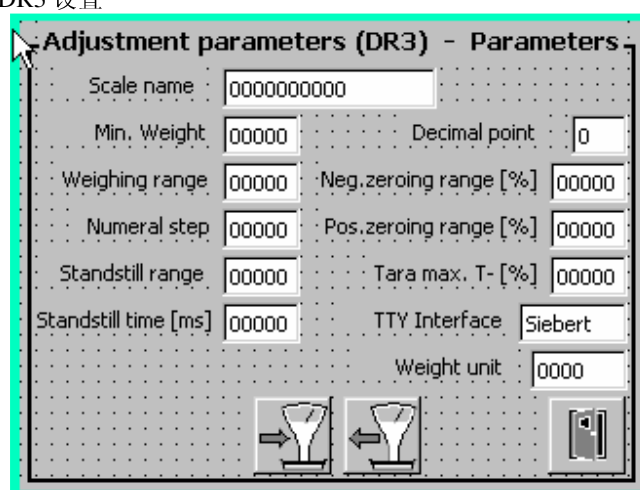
DR3 设置

Adjustment parameters (DR3) - Parameters

Scale name 0000000000

Min. Weight 00000

Decimal point 0

Weighing range 00000

Neg.zeroing range [%] 00000

Numeral step 00000

Pos.zeroing range [%] 00000

Standstill range 00000

Tara max. T- [%] 00000

Standstill time [ms] 00000

TTY Interface Siebert

Weight unit 0000